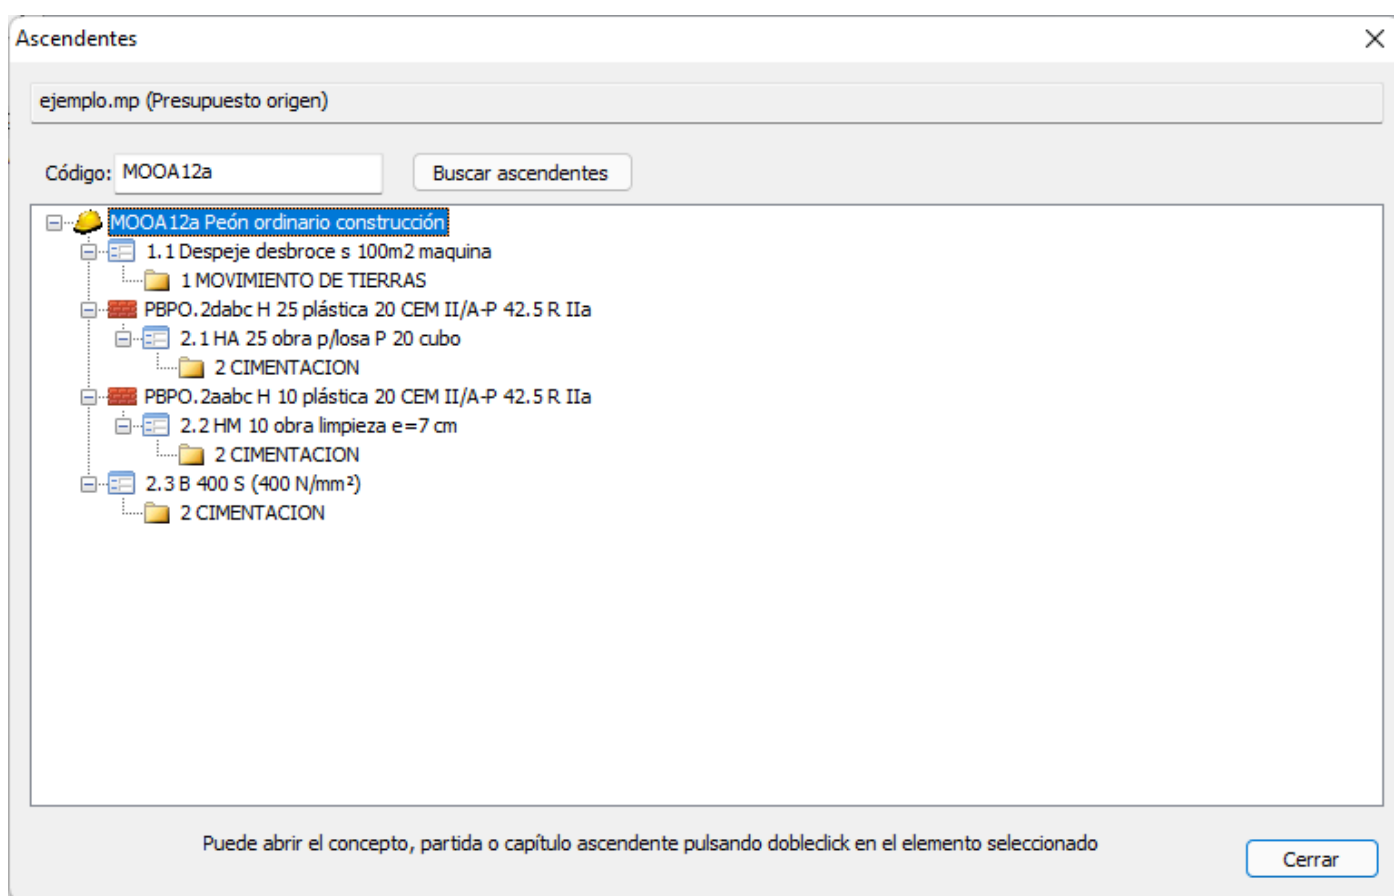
Ascendentes

ejemplo.mp (Presupuesto origen)

Código: MOOA12a

Buscar ascendentes

MOOA12a Peón ordinario construcción
1.1 Despeje desbroce s 100m2 maquina
1 MOVIMIENTO DE TIERRAS
PBPO.2dabc H 25 plástica 20 CEM II/A-P 42.5 R IIa
2.1 HA 25 obra p/losa P 20 cubo
2 CIMENTACION
PBPO.2aabc H 10 plástica 20 CEM II/A-P 42.5 R IIa
2.2 HM 10 obra limpieza e=7 cm
2 CIMENTACION
2.3 B 400 S (400 N/mm²)
2 CIMENTACION

Puede abrir el concepto, partida o capítulo ascendente pulsando dobleclick en el elemento seleccionado

Cerrar